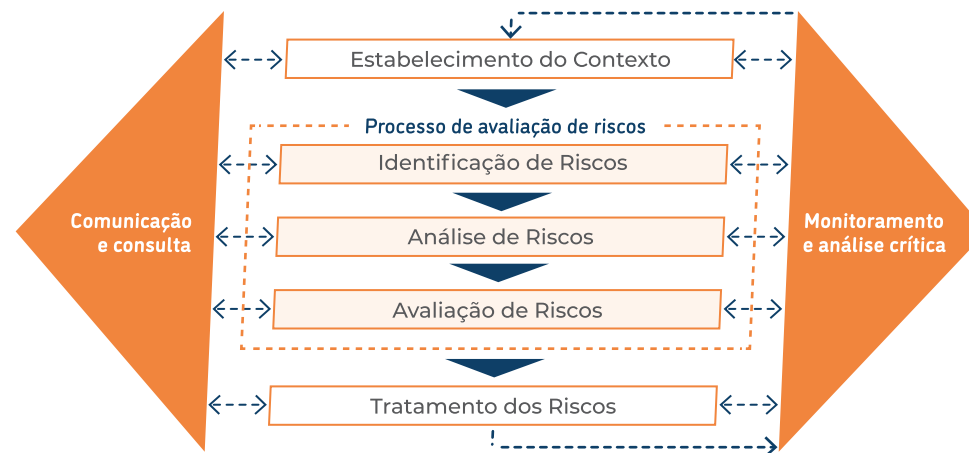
Estabelecimento do Contexto

Processo de avaliação de riscos

Identificação de Riscos

Análise de Riscos

Avaliação de Riscos

Tratamento dos Riscos

Comunicação e consulta

Monitoramento e análise crítica